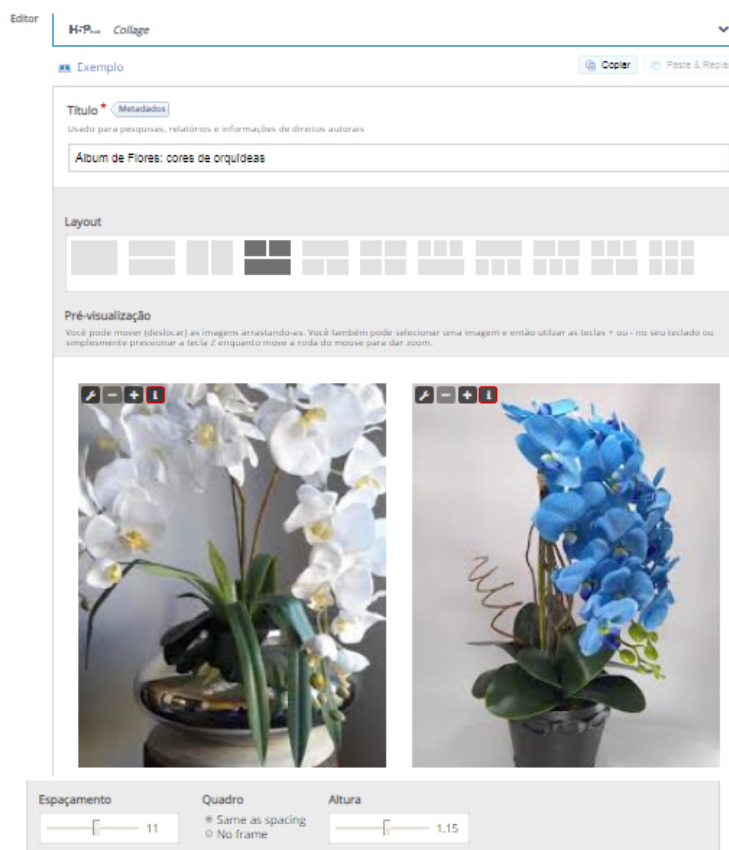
Editor

H5P Collage

Exemplo

Copiar

Paste & Replace

Título *

Metadados

Usado para pesquisas, relatórios e informações de direitos autorais

Álbum de Flores: cores de orquídeas

Layout

Pré-visualização

Você pode mover (deslocar) as imagens arrastando-as. Você também pode selecionar uma imagem e então utilizar as teclas + ou - no seu teclado ou simplesmente pressionar a tecla Z enquanto move a roda do mouse para dar zoom.

Espaçamento

11

Quadro

Same as spacing

No frame

Altura

1.15